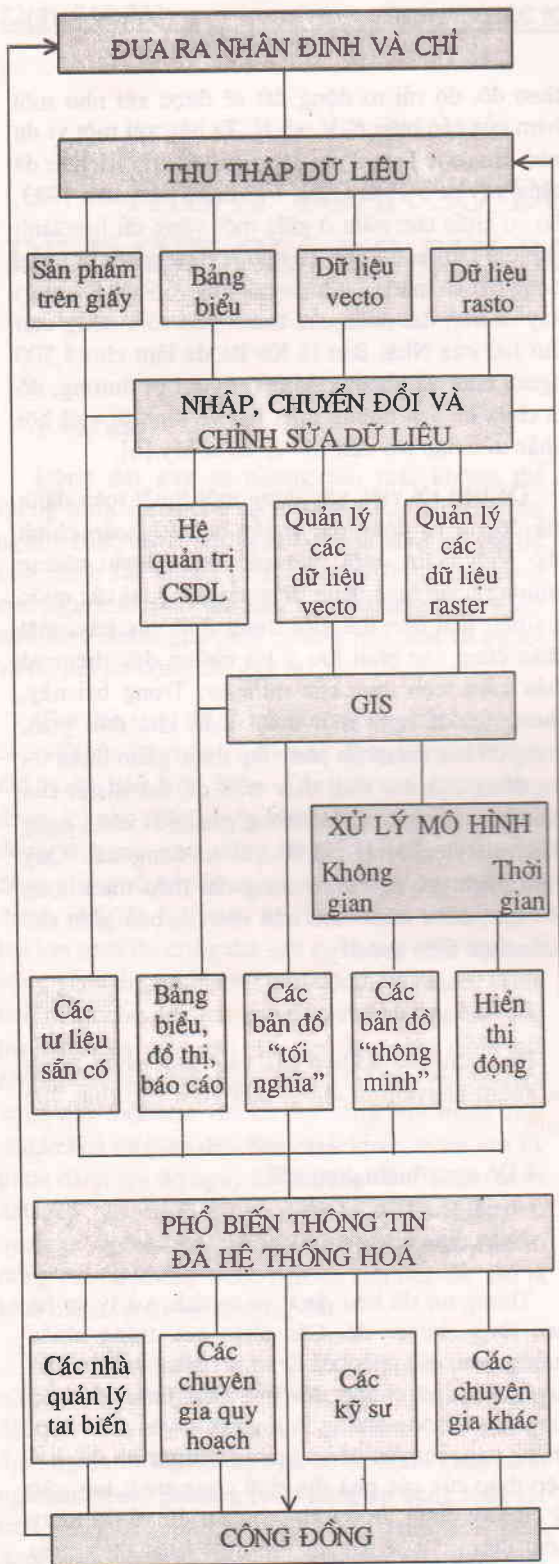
ĐƯA RA NHÂN ĐINH VÀ CHỈ

THU THẬP DỮ LIÊU

Sản phẩm trên giấy

Bảng biểu

Dữ liệu vecto

Dữ liệu rasto

NHẬP, CHUYỂN ĐỔI VÀ CHỈNH SỬA DỮ LIÊU

Hệ quản trị CSDL

Quản lý các dữ liệu vecto

Quản lý các dữ liệu raster

GIS

XỬ LÝ MÔ HÌNH

Không gian

Thời gian

Các tư liệu sẵn có

Bảng biểu, đồ thị, báo cáo

Các bản đồ "tối nghĩa"

Các bản đồ "thông minh"

Hiển thị động

PHỔ BIẾN THÔNG TIN ĐÃ HỆ THỐNG HOÁ

Các nhà quản lý tai biến

Các chuyên gia quy hoạch

Các kỹ sư

Các chuyên gia khác

CỘNG ĐỒNG